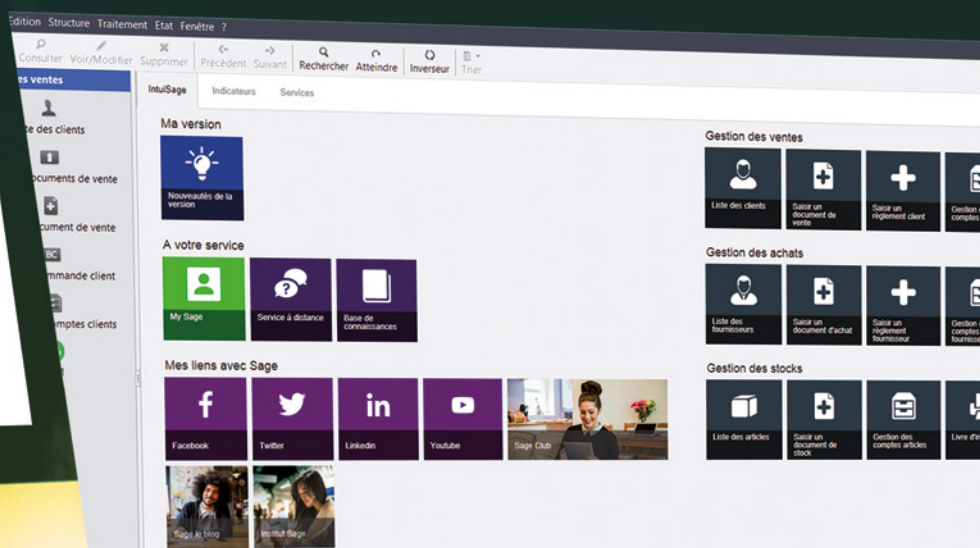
Edition Structure Traitement Etat Fenêtre ?

Consulter Voir/Modifier Supprimer Précédent Suivant Rechercher Atteindre Inverseur Trier

es ventes

te des clients

ocuments de vente

ument de vente

BC

mmande client

mptes clients

IntuiSage Indicateurs Services

Ma version

Nouveautés de la version

A votre service

My Sage

Service à distance

Base de connaissances

Mes liens avec Sage

Facebook

Twitter

Linkedin

Youtube

Sage Club

Sage le blog

Institut Sage

Gestion des ventes

Liste des clients

Saisir un document de vente

Saisir un règlement client

Gestion comptes

Gestion des achats

Liste des fournisseurs

Saisir un document d'achat

Saisir un règlement fournisseur

Gestion compte fournis

Gestion des stocks

Liste des articles

Saisir un document de stock

Gestion des comptes articles

Livre d'i